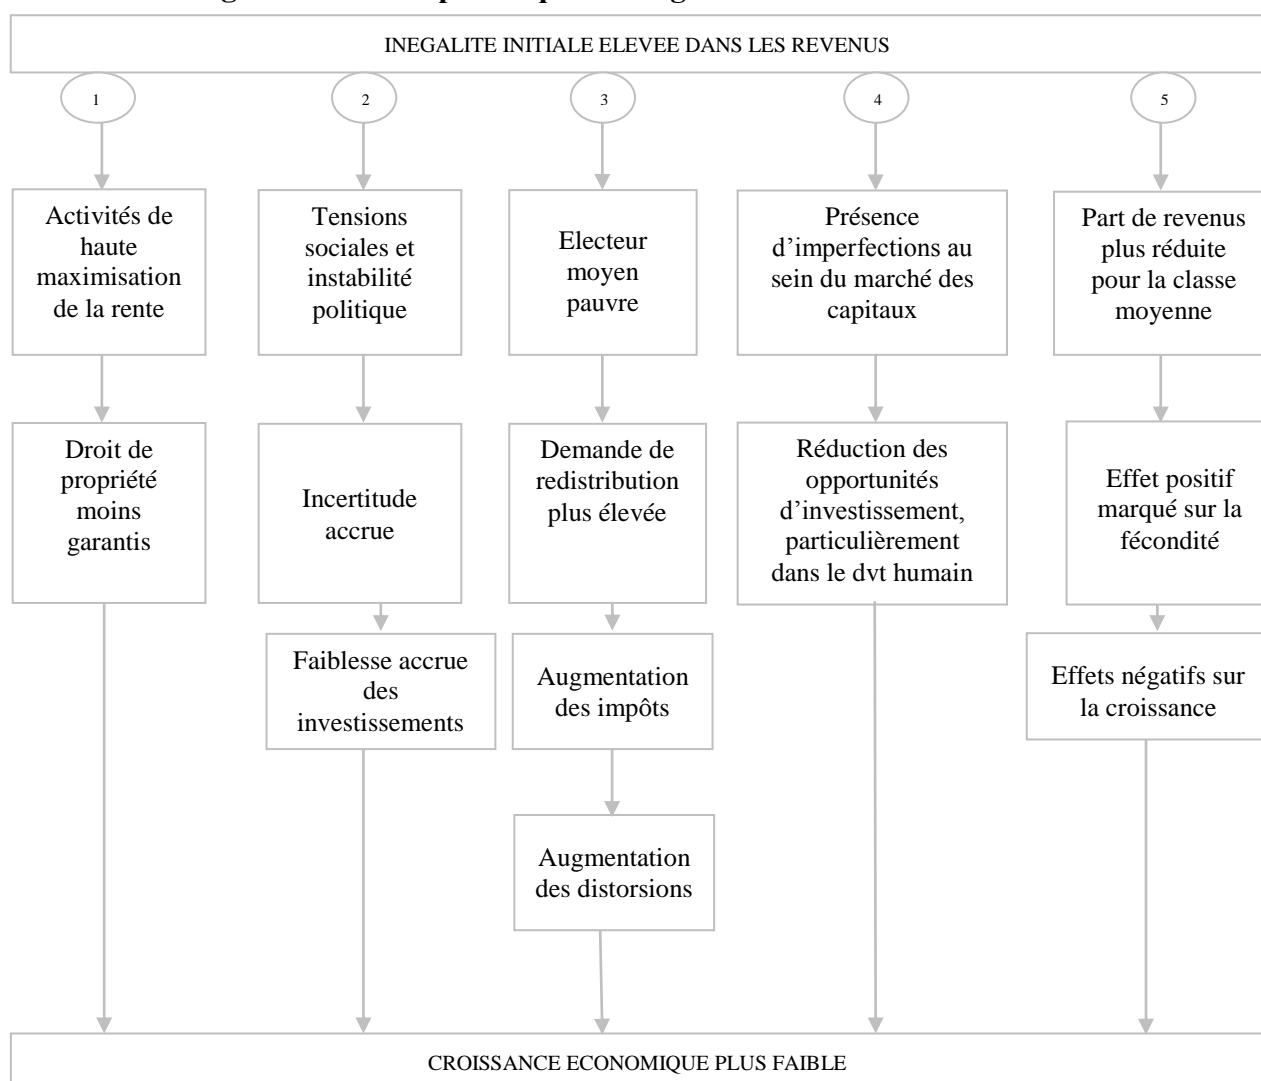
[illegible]

INEGALITE INITIALE ELEVEE DANS LES REVENUS

1

2

3

4

5

Activités de haute maximisation de la rente

Droit de propriété moins garantis

Tensions sociales et instabilité politique

Incertitude accrue

Faiblesse accrue des investissements

Electeur moyen pauvre

Demande de redistribution plus élevée

Augmentation des impôts

Augmentation des distorsions

Présence d'imperfections au sein du marché des capitaux

Réduction des opportunités d'investissement, particulièrement dans le dvt humain

Part de revenus plus réduite pour la classe moyenne

Effet positif marqué sur la fécondité

Effets négatifs sur la croissance

CROISSANCE ECONOMIQUE PLUS FAIBLE